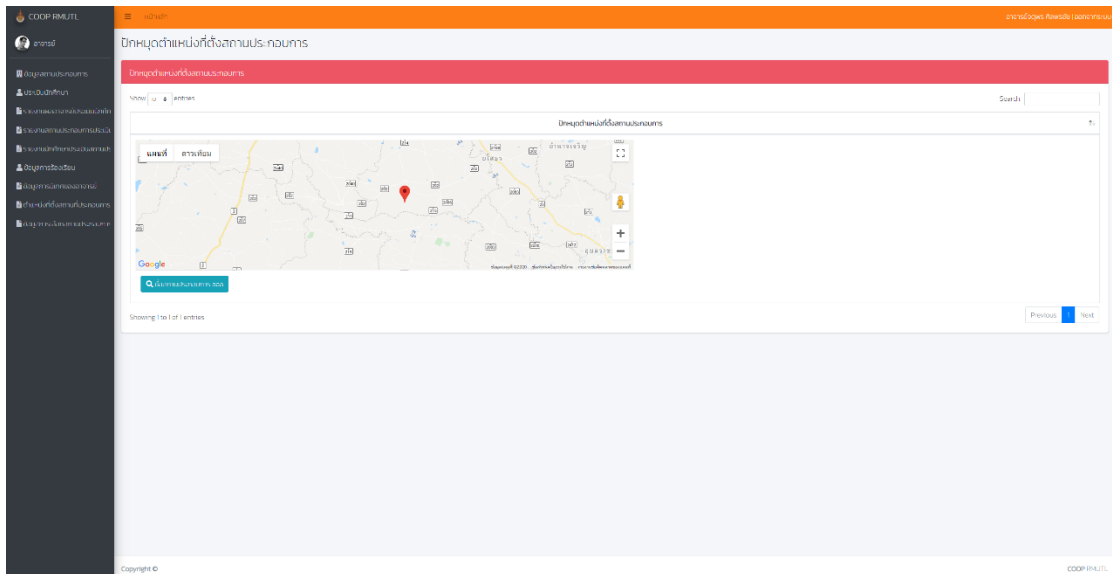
COOP RMUTL

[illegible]

อาจารย์

ข้อมูลสถานประกอบการ
ประเมินนักศึกษา
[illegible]
รายงานสถานประกอบการประเมิน
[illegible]
ข้อมูลการนิเทศ
ข้อมูลการนิเทศของอาจารย์
ตำแหน่งที่ตั้งสถานที่ประกอบการ
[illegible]

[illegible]

ปักหมุดตำแหน่งที่ตั้งสถานประกอบการ

ปักหมุดตำแหน่งที่ตั้งสถานประกอบการ

Show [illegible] entries

Search:

ปักหมุดตำแหน่งที่ตั้งสถานประกอบการ

แผนที่ ดาวเทียม

Google

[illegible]

Showing 1 to 1 of 1 entries

Previous 1 Next

Copyright ©

COOP RMUTL